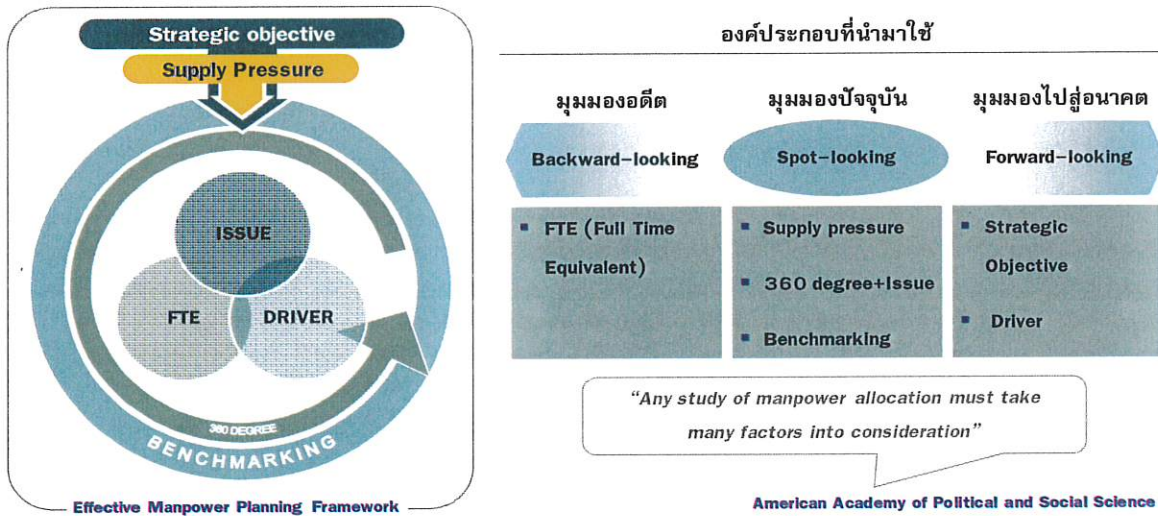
Strategic objective

Supply Pressure

ISSUE

FTE

DRIVER

360 DEGREE

BENCHMARKING

Effective Manpower Planning Framework

องค์ประกอบที่นำมาใช้

มุมมองอดีต

Backward-looking

- FTE (Full Time Equivalent)

มุมมองปัจจุบัน

Spot-looking

- Supply pressure
- 360 degree+Issue
- Benchmarking

มุมมองไปสู่อนาคต

Forward-looking

- Strategic Objective
- Driver

"Any study of manpower allocation must take many factors into consideration"

American Academy of Political and Social Science